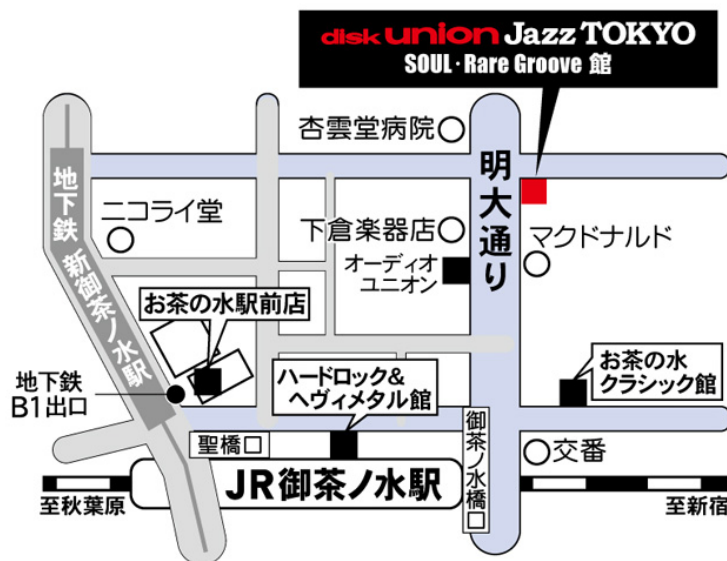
disk union Jazz TOKYO
SOUL · Rare Groove 館

杏雲堂病院

明大通り

地下鉄 新御茶ノ水駅

ニコライ堂

下倉楽器店

マクドナルド

オーディオユニオン

お茶の水駅前店

地下鉄 B1出口

ハードロック& ヘヴィメタル館

お茶の水 クラシック館

聖橋

御茶ノ水橋

交番

JR御茶ノ水駅

至秋葉原

至新宿